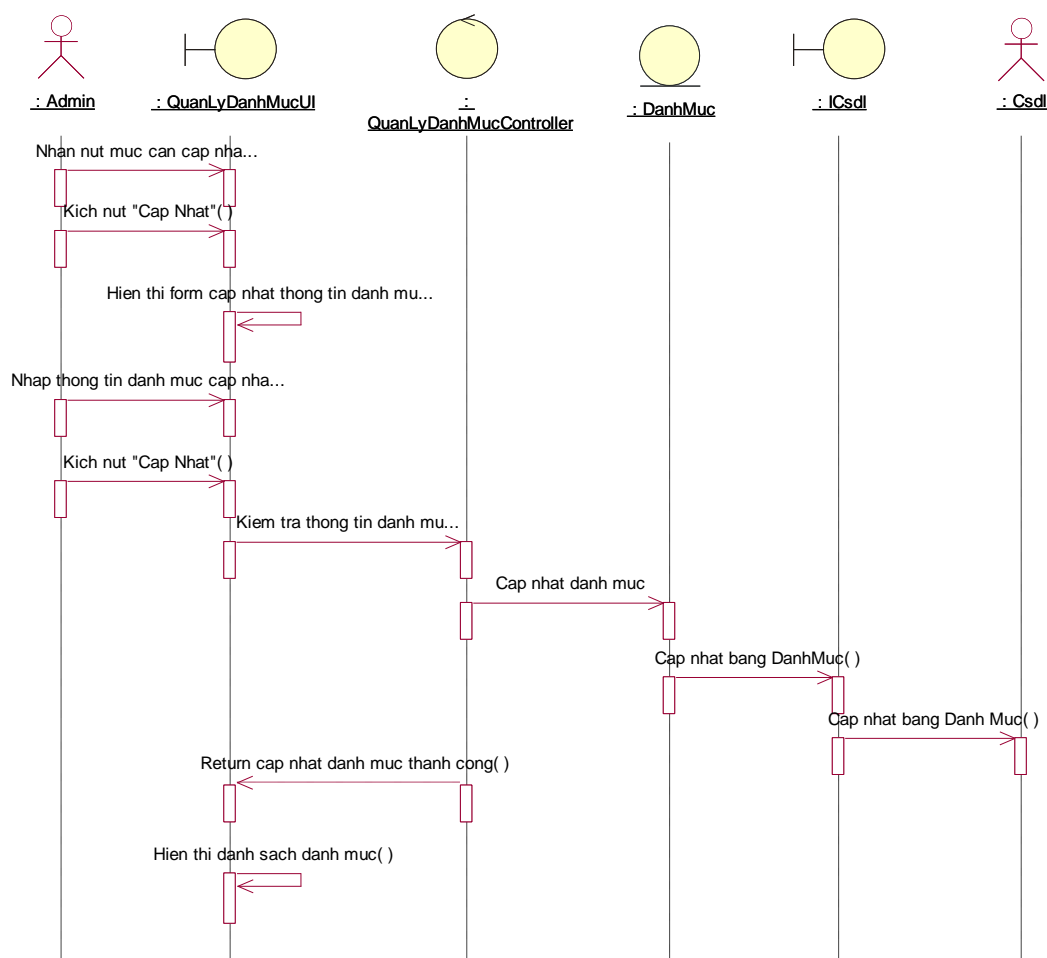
: Admin

: QuanLyDanhMucUI

: QuanLyDanhMucController

: DanhMuc

: ICsdl

: Csdl

Nhan nut muc can cap nha...

Kich nut "Cap Nhat"( )

Hien thi form cap nhat thong tin danh mu...

Nhap thong tin danh muc cap nha...

Kich nut "Cap Nhat"( )

Kiem tra thong tin danh mu...

Cap nhat danh muc

Cap nhat bang DanhMuc( )

Cap nhat bang Danh Muc( )

Return cap nhat danh muc thanh cong( )

Hien thi danh sach danh muc( )